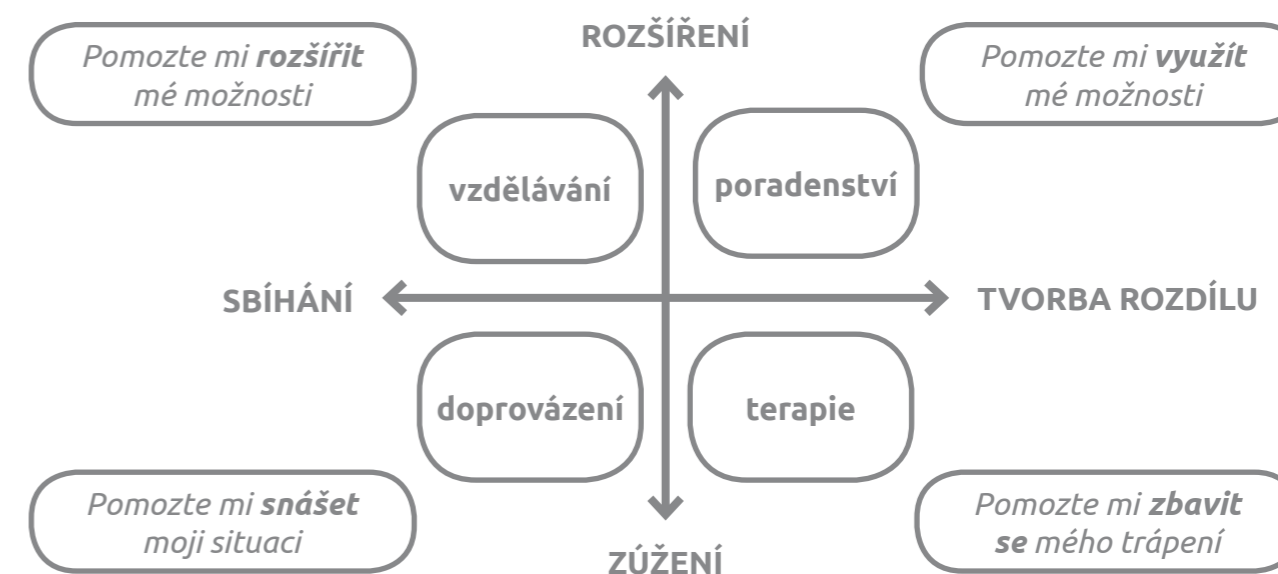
Pomozte mi rozšířit mé možnosti

ROZŠÍŘENÍ

Pomozte mi využít mé možnosti

vzdělávání

poradenství

SBÍHÁNÍ

TVORBA ROZDÍLU

doprovázení

terapie

Pomozte mi snášet moji situaci

ZÚŽENÍ

Pomozte mi zbavit se mého trápení